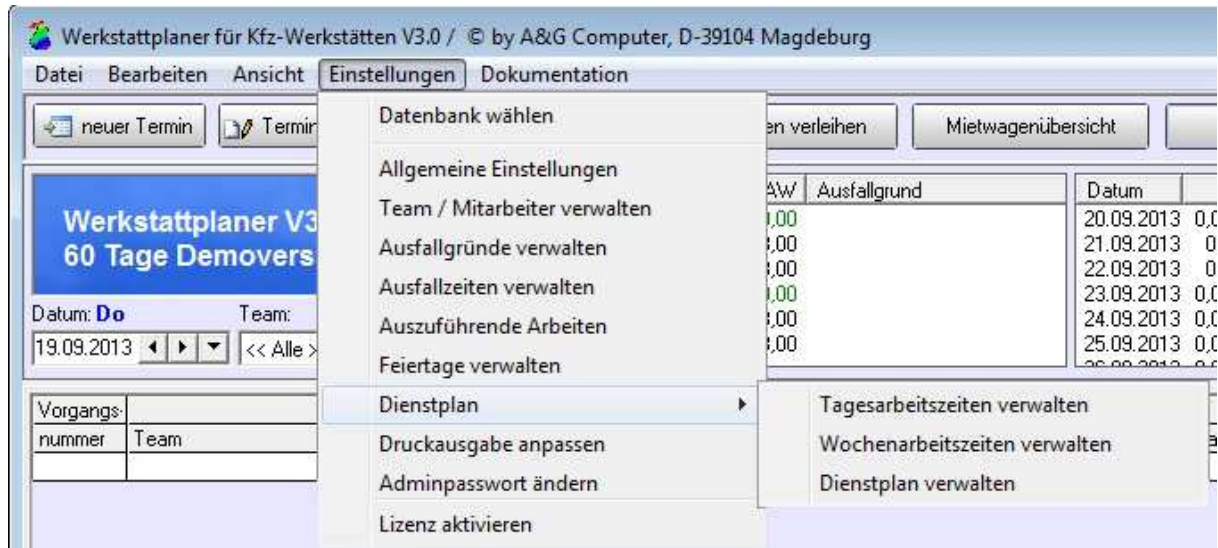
Werkstattplaner für Kfz-Werkstätten V3.0 / © by A&G Computer, D-39104 Magdeburg

Datei Bearbeiten Ansicht Einstellungen Dokumentation

neuer Termin Termin

Datenbank wählen

Allgemeine Einstellungen
Team / Mitarbeiter verwalten
Ausfallgründe verwalten
Ausfallzeiten verwalten
Auszuführende Arbeiten
Feiertage verwalten
Dienstplan
Druckausgabe anpassen
Adminpasswort ändern
Lizenz aktivieren

Tagesarbeitszeiten verwalten
Wochenarbeitszeiten verwalten
Dienstplan verwalten

en verleihen Mietwagenübersicht

Werkstattplaner V3
60 Tage Demovers

Datum: Do Team:
19.09.2013 << Alle >

AW Ausfallgrund
,00
,00
,00
,00
,00
,00

Datum
20.09.2013 0,0
21.09.2013 0
22.09.2013 0
23.09.2013 0,0
24.09.2013 0,0
25.09.2013 0,0

Vorgangs-
nummer Team